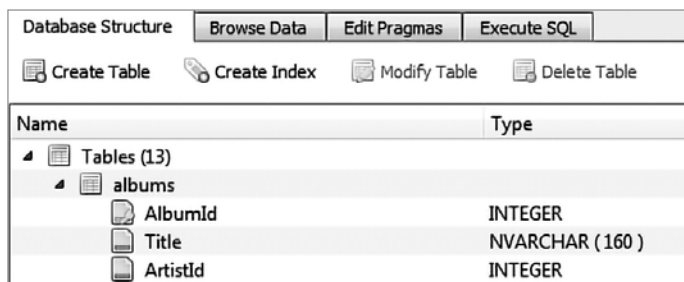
Database Structure | Browse Data | Edit Pragmas | Execute SQL

Create Table   Create Index   Modify Table   Delete Table

| Name | Type |
|---|---|
| Tables (13) | |
| albums | |
| AlbumId | INTEGER |
| Title | NVARCHAR (160 ) |
| ArtistId | INTEGER |